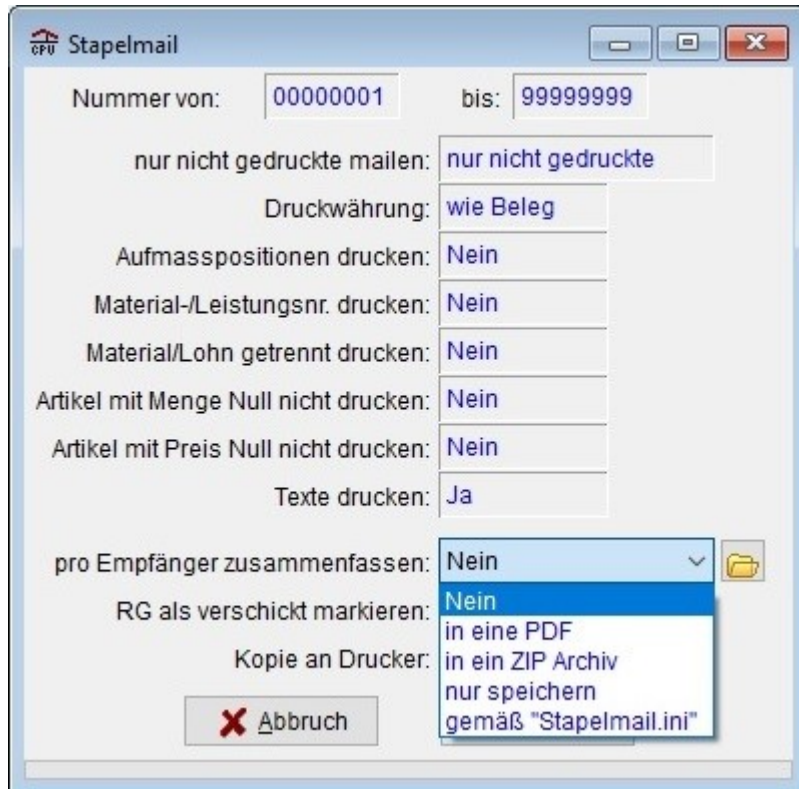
Stapelmail

Nummer von: 00000001 bis: 99999999

nur nicht gedruckte mailen: nur nicht gedruckte

Druckwährung: wie Beleg

Aufmasspositionen drucken: Nein

Material-/Leistungsnr. drucken: Nein

Material/Lohn getrennt drucken: Nein

Artikel mit Menge Null nicht drucken: Nein

Artikel mit Preis Null nicht drucken: Nein

Texte drucken: Ja

pro Empfänger zusammenfassen: Nein

RG als verschickt markieren:

Kopie an Drucker:

Nein
in eine PDF
in ein ZIP Archiv
nur speichern
gemäß "Stapelmail.ini"

Abbruch